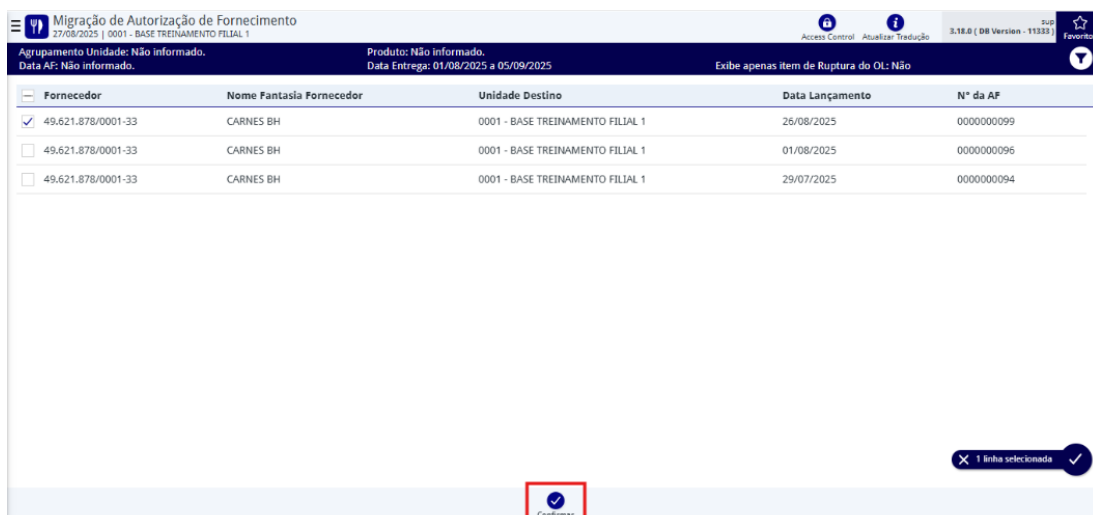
Migração de Autorização de Fornecimento
27/08/2025 | 0001 - BASE TREINAMENTO FILIAL 1

Access Control Atualizar Tradução
sup
3.18.0 ( DB Version - 11333 )
Favoritos

Agrupamento Unidade: Não informado.
Data AF: Não informado.
Produto: Não informado.
Data Entrega: 01/08/2025 a 05/09/2025
Exibe apenas item de Ruptura do OL: Não

| Fornecedor | Nome Fantasia Fornecedor | Unidade Destino | Data Lançamento | N° da AF |
|---|---|---|---|---|
| 49.621.878/0001-33 | CARNES BH | 0001 - BASE TREINAMENTO FILIAL 1 | 26/08/2025 | 0000000099 |
| 49.621.878/0001-33 | CARNES BH | 0001 - BASE TREINAMENTO FILIAL 1 | 01/08/2025 | 0000000096 |
| 49.621.878/0001-33 | CARNES BH | 0001 - BASE TREINAMENTO FILIAL 1 | 29/07/2025 | 0000000094 |

1 linha selecionada

Confirmar